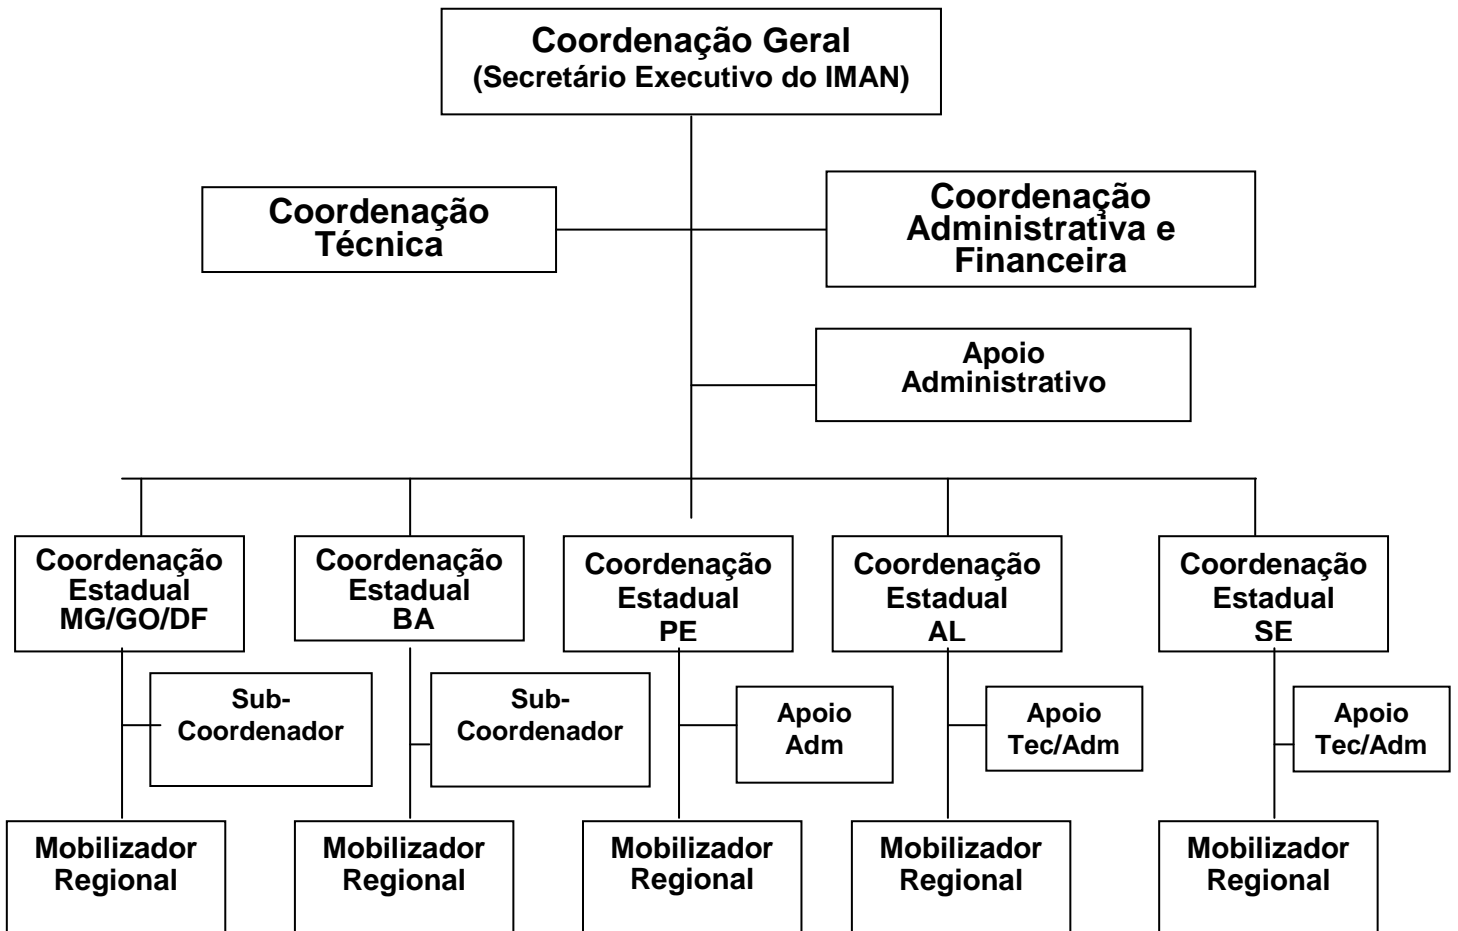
Coordenação Geral
(Secretário Executivo do IMAN)

Coordenação Técnica

Coordenação Administrativa e Financeira

Apoio Administrativo

Coordenação Estadual MG/GO/DF

Sub-Coordenador

Mobilizador Regional

Coordenação Estadual BA

Sub-Coordenador

Mobilizador Regional

Coordenação Estadual PE

Apoio Adm

Mobilizador Regional

Coordenação Estadual AL

Apoio Tec/Adm

Mobilizador Regional

Coordenação Estadual SE

Apoio Tec/Adm

Mobilizador Regional